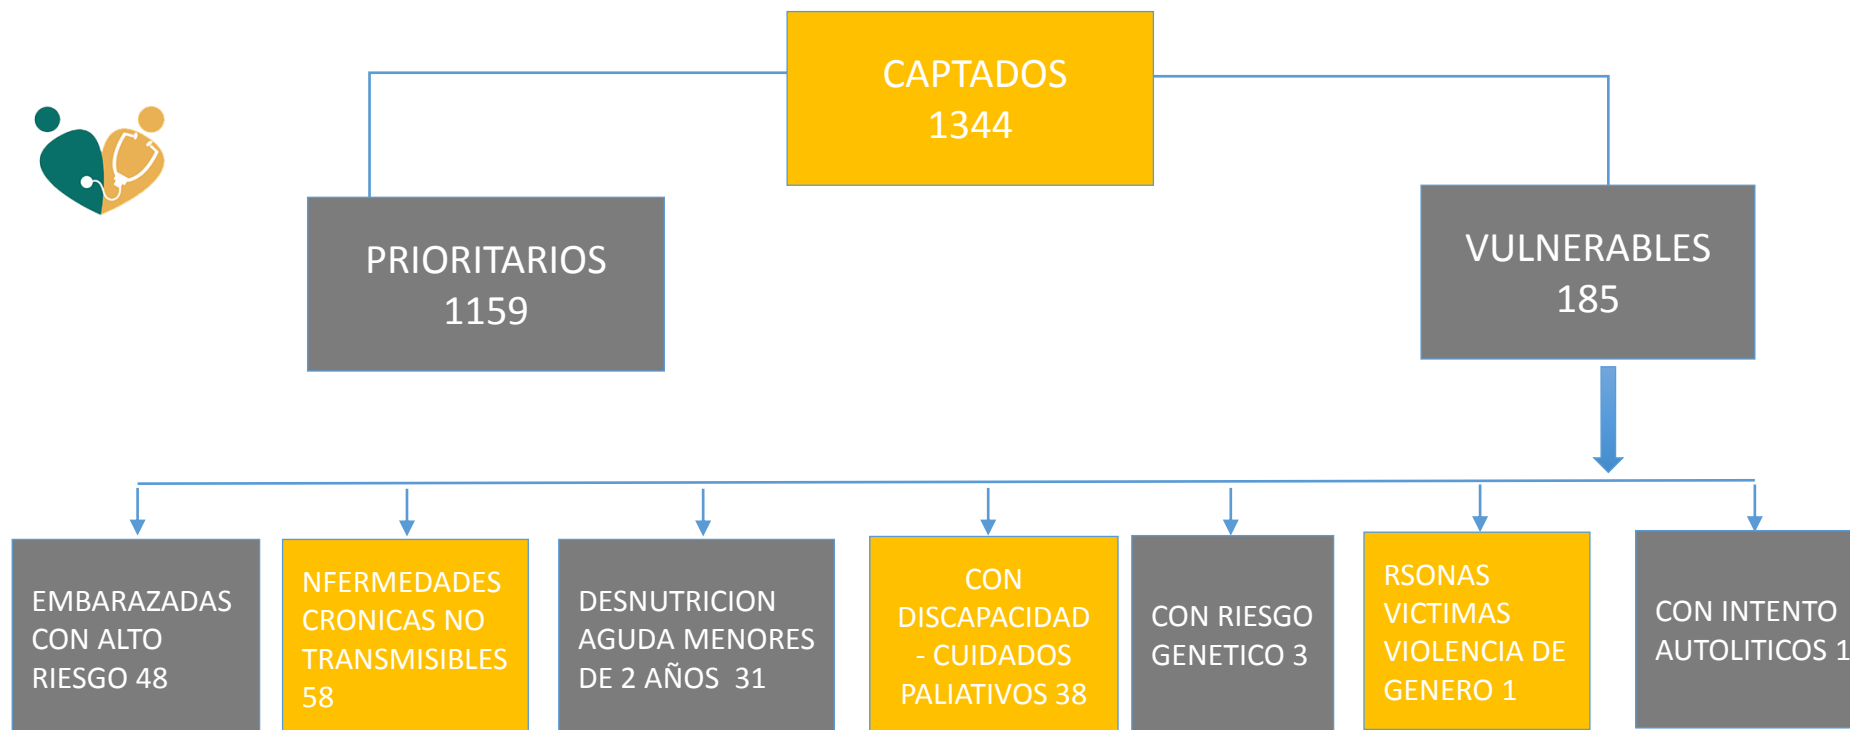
CAPTADOS
1344

PRIORITARIOS
1159

VULNERABLES
185

EMBARAZADAS CON ALTO RIESGO 48

NFERMEDADES CRONICAS NO TRANSMISIBLES 58

DESNUTRICION AGUDA MENORES DE 2 AÑOS 31

CON DISCAPACIDAD - CUIDADOS PALIATIVOS 38

CON RIESGO GENETICO 3

RSONAS VICTIMAS VIOLENCIA DE GENERO 1

CON INTENTO AUTOLITICOS 1